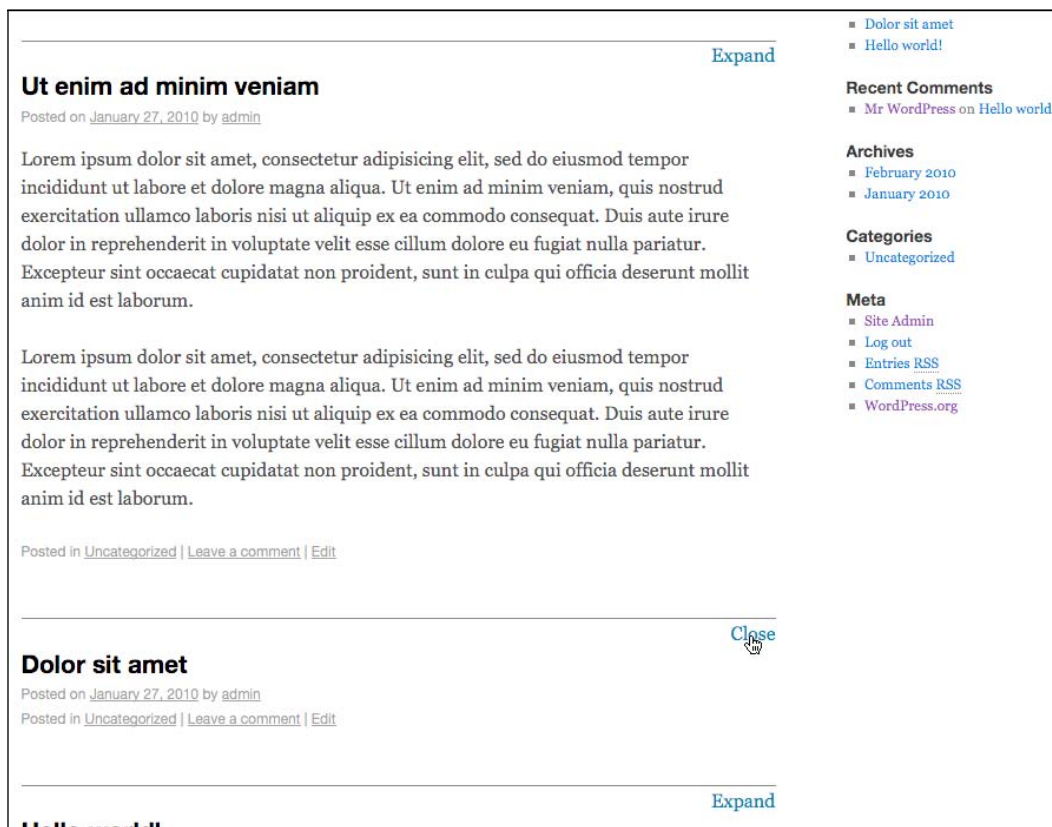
Expand

Ut enim ad minim veniam

Posted on January 27, 2010 by admin

Lorem ipsum dolor sit amet, consectetur adipisicing elit, sed do eiusmod tempor incididunt ut labore et dolore magna aliqua. Ut enim ad minim veniam, quis nostrud exercitation ullamco laboris nisi ut aliquip ex ea commodo consequat. Duis aute irure dolor in reprehenderit in voluptate velit esse cillum dolore eu fugiat nulla pariatur. Excepteur sint occaecat cupidatat non proident, sunt in culpa qui officia deserunt mollit anim id est laborum.

Lorem ipsum dolor sit amet, consectetur adipisicing elit, sed do eiusmod tempor incididunt ut labore et dolore magna aliqua. Ut enim ad minim veniam, quis nostrud exercitation ullamco laboris nisi ut aliquip ex ea commodo consequat. Duis aute irure dolor in reprehenderit in voluptate velit esse cillum dolore eu fugiat nulla pariatur. Excepteur sint occaecat cupidatat non proident, sunt in culpa qui officia deserunt mollit anim id est laborum.

Posted in Uncategorized | Leave a comment | Edit

Close

Dolor sit amet

Posted on January 27, 2010 by admin

Posted in Uncategorized | Leave a comment | Edit

Expand

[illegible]

- Dolor sit amet
- Hello world!

Recent Comments
- Mr WordPress on Hello world

Archives
- February 2010
- January 2010

Categories
- Uncategorized

Meta
- Site Admin
- Log out
- Entries RSS
- Comments RSS
- WordPress.org